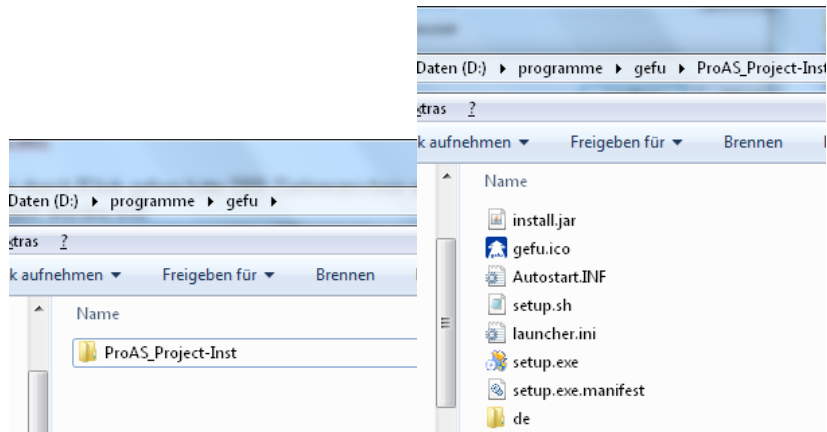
Daten (D:) ▸ programme ▸ gefu ▸ ProAS_Project-Inst

xtras ?

k aufnehmen ▾ Freigeben für ▾ Brennen

Name

install.jar
gefu.ico
Autostart.INF
setup.sh
launcher.ini
setup.exe
setup.exe.manifest
de

Daten (D:) ▸ programme ▸ gefu ▸

xtras ?

k aufnehmen ▾ Freigeben für ▾ Brennen

Name

ProAS_Project-Inst